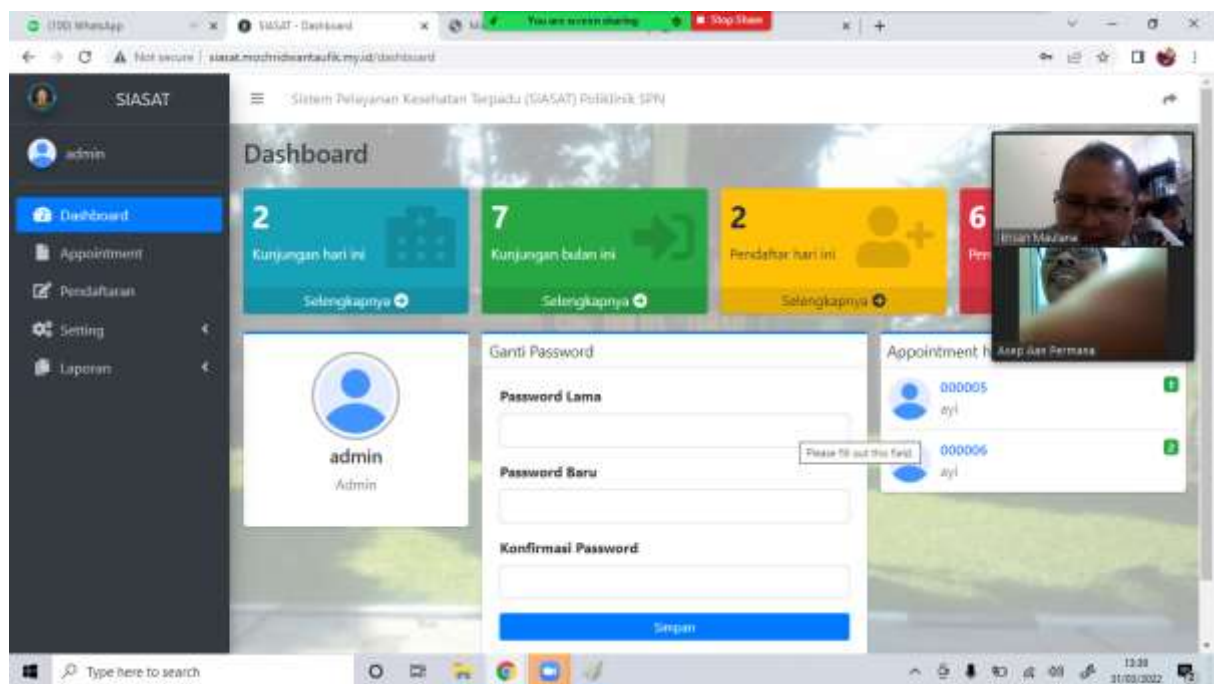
(100) WhatsApp
SIASAT - Dashboard
You are screen sharing
Stop Share
Not secure | siasat.mochridwantaufik.my.id/dashboard

SIASAT
admin
Dashboard
Appointment
Pendaftaran
Setting
Laporan

Sistem Pelayanan Kesehatan Terpadu (SIASAT) Poliklinik SPN

Dashboard

2
Kunjungan hari ini
Selengkapnya

7
Kunjungan bulan ini
Selengkapnya

2
Pendaftar hari ini
Selengkapnya

6
Pen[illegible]

admin
Admin

Ganti Password
Password Lama
Password Baru
Konfirmasi Password
Simpan

Please fill out this field.

Appointment h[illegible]
000005
ayi
1
000006
ayi
2

Irsan Maulana
Asep Aan Permana

Type here to search
13:38
31/03/2022